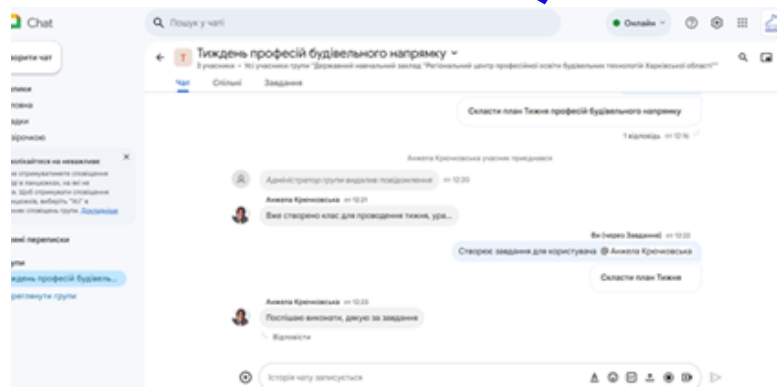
Chat

Пошук у чаті

Онлайн

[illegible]орити чат

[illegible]ники
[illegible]овна
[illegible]адки
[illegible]ірочкою

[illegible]олнайтеся на важливе
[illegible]

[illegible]мі переписки

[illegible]упи
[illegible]ждень професій будівель...
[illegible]реглянути групи

Тиждень професій будівельного напрямку
3 учасники · Усі учасники групи "Державний навчальний заклад "Регіональний центр професійної освіти будівельних технологій Харківської області""

Чат   Спільні   Завдання

Скласти план Тижня професій будівельного напрямку

1 відповідь · 12:16

Анжела Кречковська учасник приєднався

Адміністратор групи видалив повідомлення · 12:20

Анжела Кречковська · 12:21
Вже створено клас для проведення тижня, ура...

Ви (через Завдання) · 12:22
Створює завдання для користувача @ Анжела Кречковська

Скласти план Тижня

Анжела Кречковська · 12:23
Постараюсь виконати, дякую за завдання

Відповісти

Історію чату записується